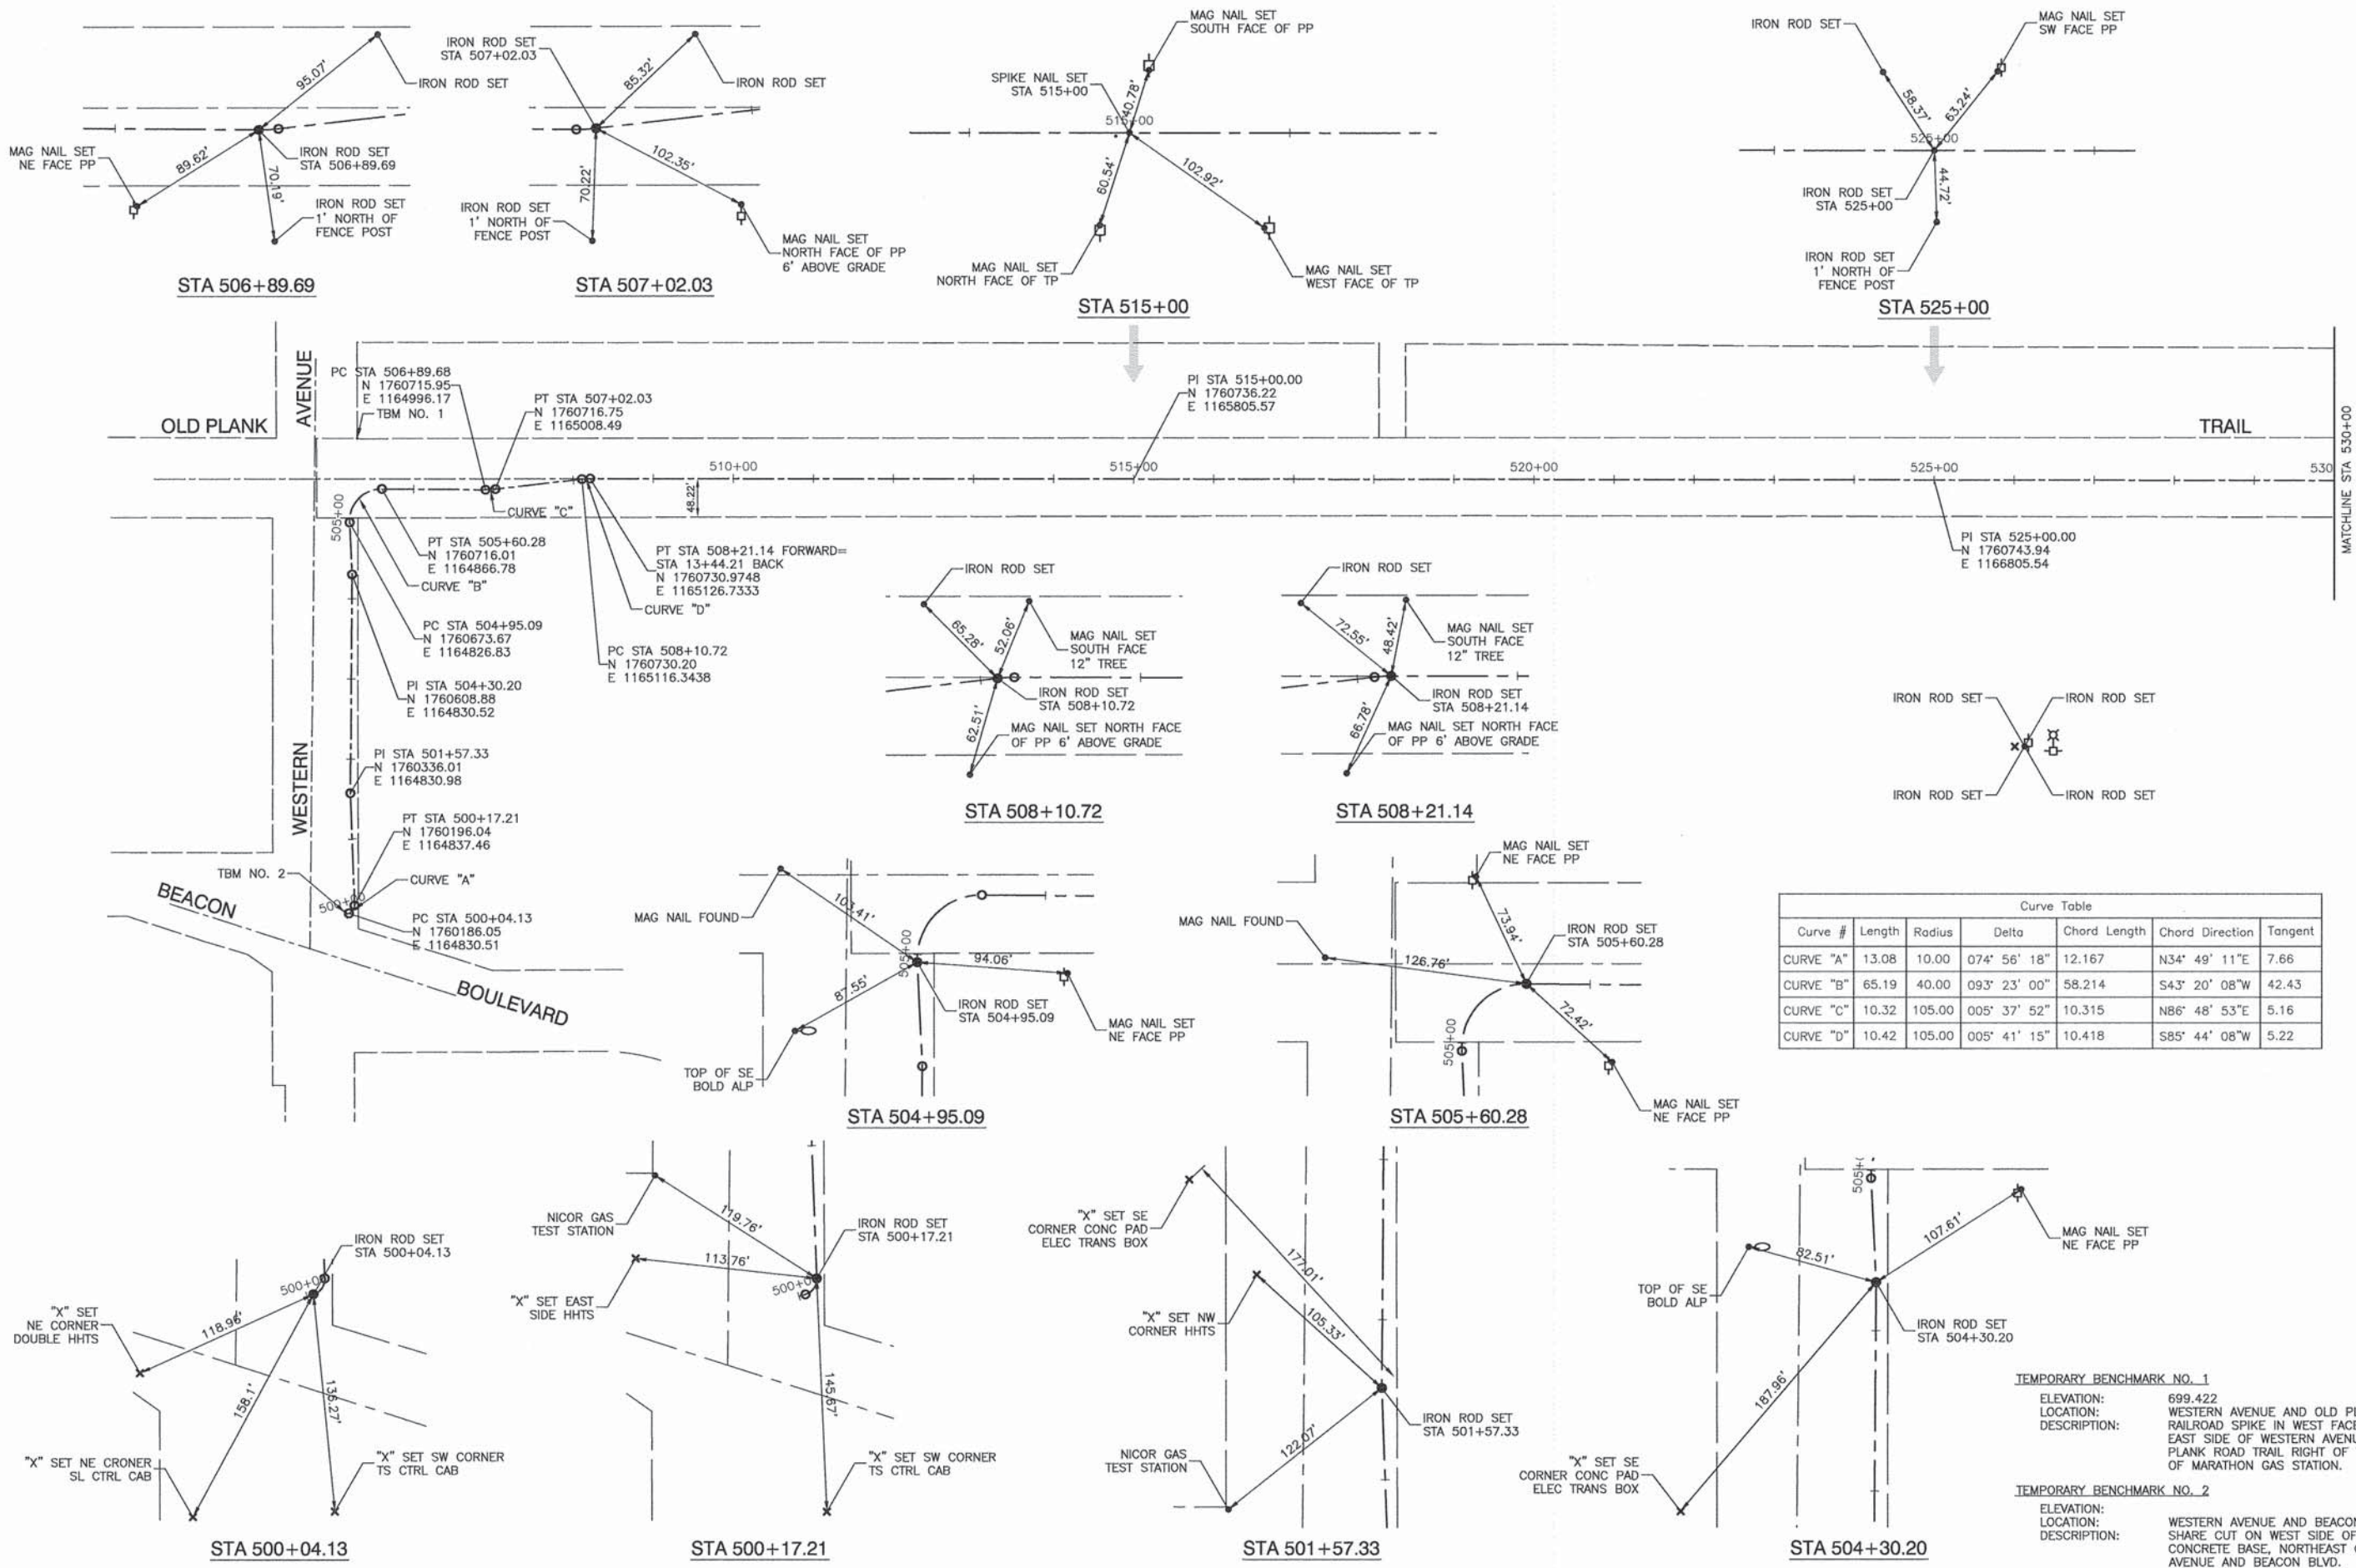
MAG NAIL SET NE FACE PP
IRON ROD SET
95.07'
89.62'
IRON ROD SET STA 506+89.69
70.19'
IRON ROD SET 1' NORTH OF FENCE POST
STA 506+89.69

IRON ROD SET STA 507+02.03
85.32'
IRON ROD SET
102.35'
70.22'
IRON ROD SET 1' NORTH OF FENCE POST
MAG NAIL SET NORTH FACE OF PP 6' ABOVE GRADE
STA 507+02.03

MAG NAIL SET SOUTH FACE OF PP
SPIKE NAIL SET STA 515+00
40.78'
515+00
60.54'
102.92'
MAG NAIL SET NORTH FACE OF TP
MAG NAIL SET WEST FACE OF TP
STA 515+00

IRON ROD SET
MAG NAIL SET SW FACE PP
58.37'
63.24'
525+00
IRON ROD SET STA 525+00
44.72'
IRON ROD SET 1' NORTH OF FENCE POST
STA 525+00

AVENUE
PC STA 506+89.68
N 1760715.95
E 1164996.17
TBM NO. 1
OLD PLANK
PT STA 507+02.03
N 1760716.75
E 1165008.49
PI STA 515+00.00
N 1760736.22
E 1165805.57
TRAIL
510+00
515+00
520+00
525+00
530
MATCHLINE STA 530+00
505+00
48.22'
CURVE "C"
PT STA 505+60.28
N 1760716.01
E 1164866.78
CURVE "B"
PT STA 508+21.14 FORWARD=
STA 13+44.21 BACK
N 1760730.9748
E 1165126.7333
CURVE "D"
PI STA 525+00.00
N 1760743.94
E 1166805.54
PC STA 504+95.09
N 1760673.67
E 1164826.83
PC STA 508+10.72
N 1760730.20
E 1165116.3438
PI STA 504+30.20
N 1760608.88
E 1164830.52
WESTERN
PI STA 501+57.33
N 1760336.01
E 1164830.98
PT STA 500+17.21
N 1760196.04
E 1164837.46
TBM NO. 2
CURVE "A"
BEACON
500+00
PC STA 500+04.13
N 1760186.05
E 1164830.51
BOULEVARD

IRON ROD SET
65.28'
52.06'
MAG NAIL SET SOUTH FACE 12" TREE
IRON ROD SET STA 508+10.72
62.51'
MAG NAIL SET NORTH FACE OF PP 6' ABOVE GRADE
STA 508+10.72

IRON ROD SET
72.55'
48.42'
MAG NAIL SET SOUTH FACE 12" TREE
IRON ROD SET STA 508+21.14
66.78'
MAG NAIL SET NORTH FACE OF PP 6' ABOVE GRADE
STA 508+21.14

IRON ROD SET
IRON ROD SET
IRON ROD SET
IRON ROD SET

MAG NAIL FOUND
103.41'
505+00
94.06'
87.55'
IRON ROD SET STA 504+95.09
MAG NAIL SET NE FACE PP
TOP OF SE BOLD ALP
STA 504+95.09

MAG NAIL SET NE FACE PP
MAG NAIL FOUND
73.94'
IRON ROD SET STA 505+60.28
126.76'
72.42'
505+00
MAG NAIL SET NE FACE PP
STA 505+60.28

| Curve Table | | | | | | |
|---|---|---|---|---|---|---|
| Curve # | Length | Radius | Delta | Chord Length | Chord Direction | Tangent |
| CURVE "A" | 13.08 | 10.00 | 074° 56' 18" | 12.167 | N34° 49' 11"E | 7.66 |
| CURVE "B" | 65.19 | 40.00 | 093° 23' 00" | 58.214 | S43° 20' 08"W | 42.43 |
| CURVE "C" | 10.32 | 105.00 | 005° 37' 52" | 10.315 | N86° 48' 53"E | 5.16 |
| CURVE "D" | 10.42 | 105.00 | 005° 41' 15" | 10.418 | S85° 44' 08"W | 5.22 |

"X" SET NE CORNER DOUBLE HHTS
500+00
IRON ROD SET STA 500+04.13
118.96'
158.1'
136.27'
"X" SET NE CRONER SL CTRL CAB
"X" SET SW CORNER TS CTRL CAB
STA 500+04.13

NICOR GAS TEST STATION
119.76'
IRON ROD SET STA 500+17.21
113.76'
500+00
"X" SET EAST SIDE HHTS
145.67'
"X" SET SW CORNER TS CTRL CAB
STA 500+17.21

"X" SET SE CORNER CONC PAD ELEC TRANS BOX
177.01'
"X" SET NW CORNER HHTS
105.33'
IRON ROD SET STA 501+57.33
122.07'
NICOR GAS TEST STATION
STA 501+57.33

505+00
107.61'
MAG NAIL SET NE FACE PP
TOP OF SE BOLD ALP
82.51'
IRON ROD SET STA 504+30.20
187.96'
"X" SET SE CORNER CONC PAD ELEC TRANS BOX
STA 504+30.20

TEMPORARY BENCHMARK NO. 1
ELEVATION: 699.422
LOCATION: WESTERN AVENUE AND OLD P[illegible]
DESCRIPTION: RAILROAD SPIKE IN WEST FACE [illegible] EAST SIDE OF WESTERN AVEN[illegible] PLANK ROAD TRAIL RIGHT OF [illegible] OF MARATHON GAS STATION.

TEMPORARY BENCHMARK NO. 2
ELEVATION:
LOCATION: WESTERN AVENUE AND BEACO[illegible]
DESCRIPTION: SHARE CUT ON WEST SIDE OF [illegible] CONCRETE BASE, NORTHEAST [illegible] AVENUE AND BEACON BLVD.